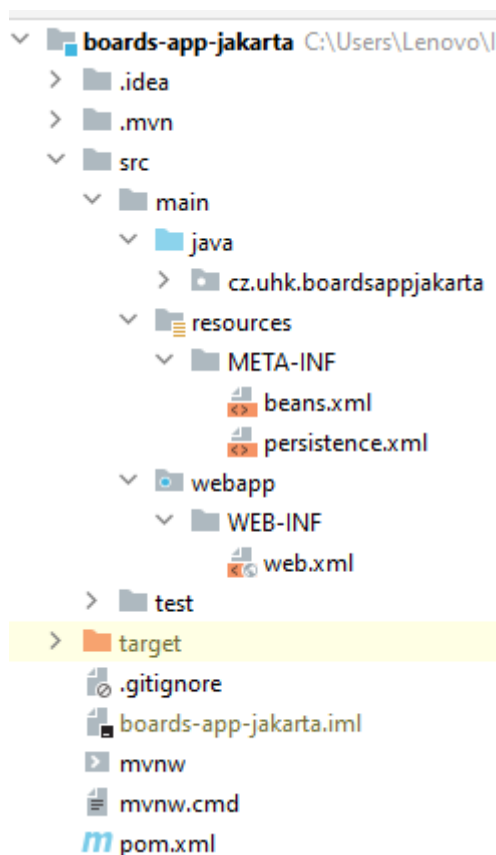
boards-app-jakarta C:\Users\Lenovo\I
.idea
.mvn
src
main
java
cz.uhk.boardsappjakarta
resources
META-INF
beans.xml
persistence.xml
webapp
WEB-INF
web.xml
test
target
.gitignore
boards-app-jakarta.iml
mvnw
mvnw.cmd
pom.xml